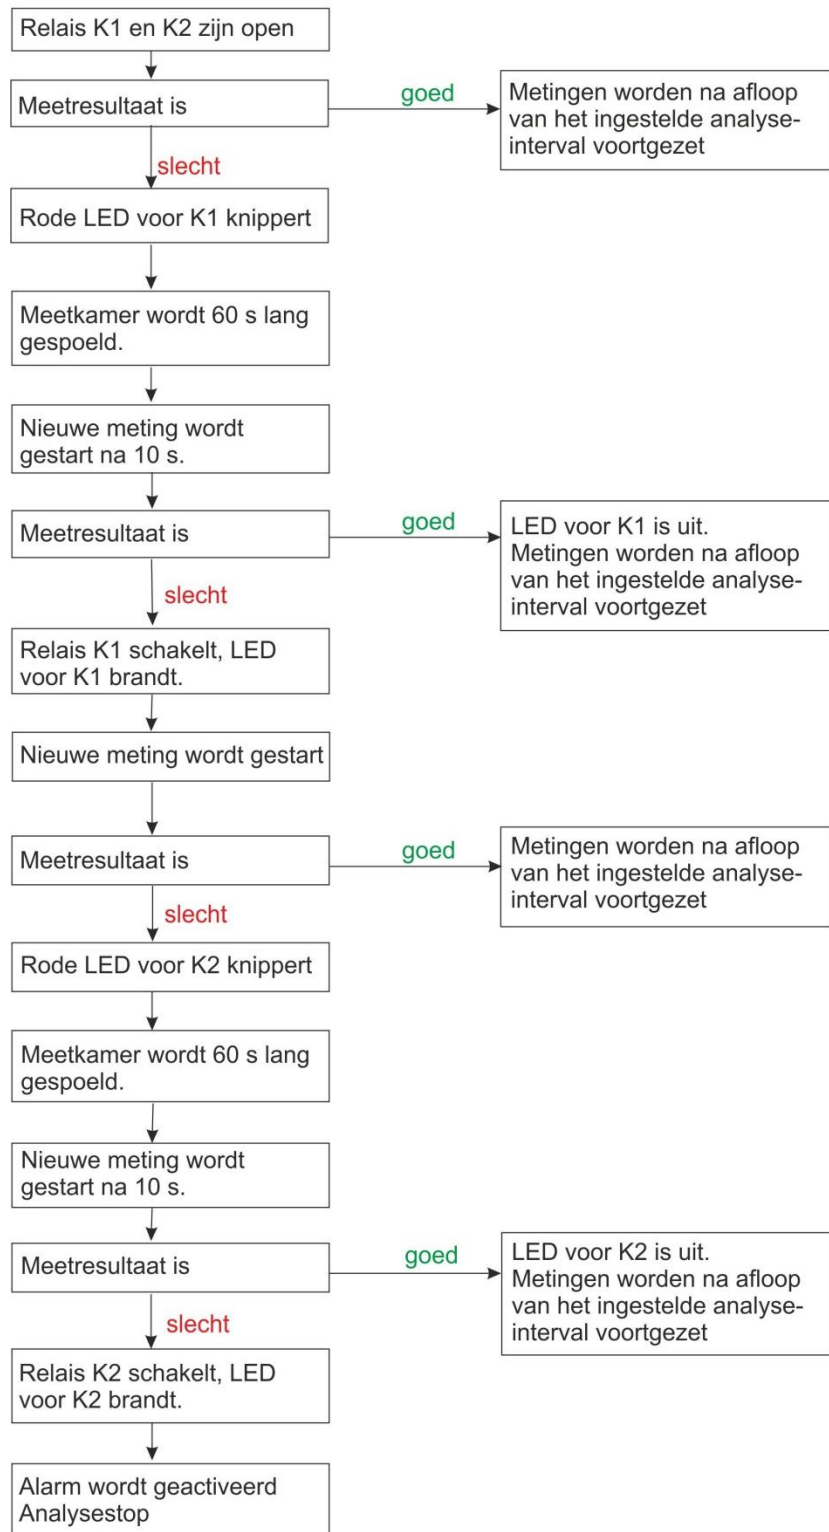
Relais K1 en K2 zijn open

Meetresultaat is

goed

Metingen worden na afloop van het ingestelde analyseinterval voortgezet

slecht

Rode LED voor K1 knippert

Meetkamer wordt 60 s lang gespoeld.

Nieuwe meting wordt gestart na 10 s.

Meetresultaat is

goed

LED voor K1 is uit. Metingen worden na afloop van het ingestelde analyseinterval voortgezet

slecht

Relais K1 schakelt, LED voor K1 brandt.

Nieuwe meting wordt gestart

Meetresultaat is

goed

Metingen worden na afloop van het ingestelde analyseinterval voortgezet

slecht

Rode LED voor K2 knippert

Meetkamer wordt 60 s lang gespoeld.

Nieuwe meting wordt gestart na 10 s.

Meetresultaat is

goed

LED voor K2 is uit. Metingen worden na afloop van het ingestelde analyseinterval voortgezet

slecht

Relais K2 schakelt, LED voor K2 brandt.

Alarm wordt geactiveerd Analysestop